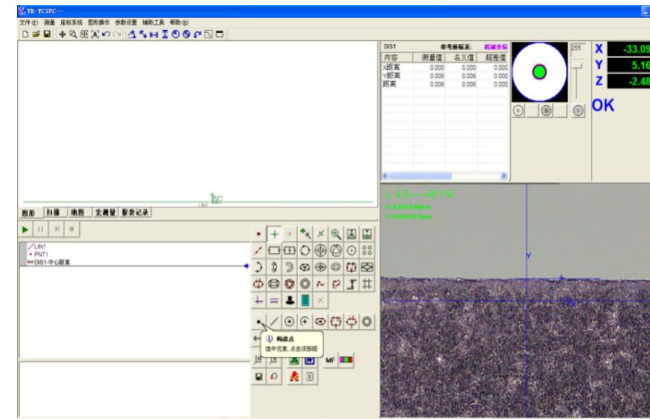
YR - TCSPC···
文件(F) 测量 座标系统 图形操作 参数设置 辅助工具 帮助(H)

图形 扫描 模图 定测量 报表记录

LIN1
PNT1
DIS1-中心距离

DIS1 参考座标系: 机械坐标

| 内容 | 测量值 | 名义值 | 超差值 |
|---|---|---|---|
| X距离 | 0.000 | 0.000 | 0.000 |
| Y距离 | 0.000 | 0.000 | 0.000 |
| 距离 | 0.006 | 0.006 | 0.000 |

X -33.09
Y 5.16
Z -2.48
OK

构建点
选中元素, A去识别框

MF